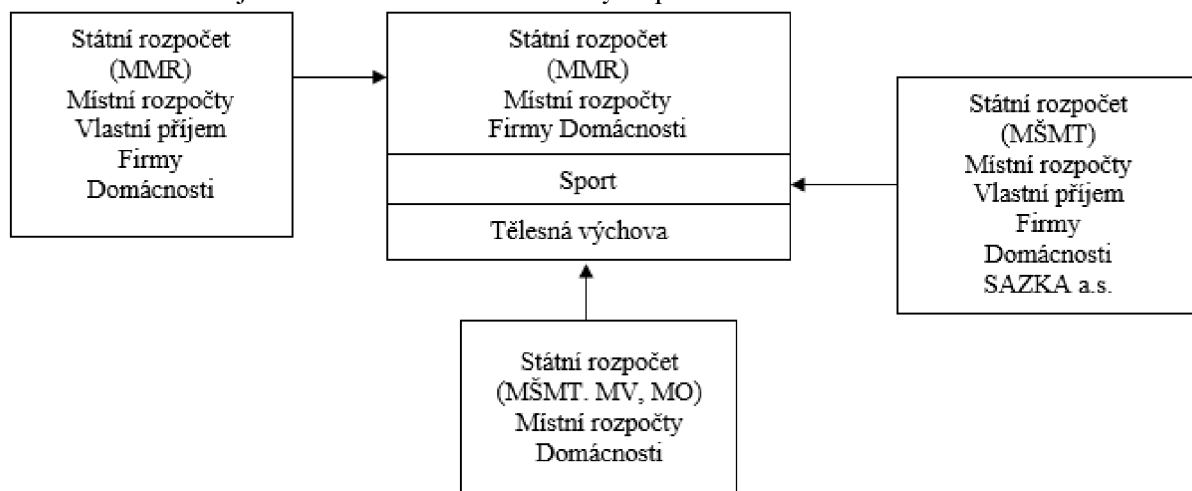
Státní rozpočet (MMR) Místní rozpočty Vlastní příjem Firmy Domácnosti

Státní rozpočet (MMR) Místní rozpočty Firmy Domácnosti

Sport

Tělesná výchova

Státní rozpočet (MŠMT) Místní rozpočty Vlastní příjem Firmy Domácnosti SAZKA a.s.

Státní rozpočet (MŠMT. MV, MO) Místní rozpočty Domácnosti